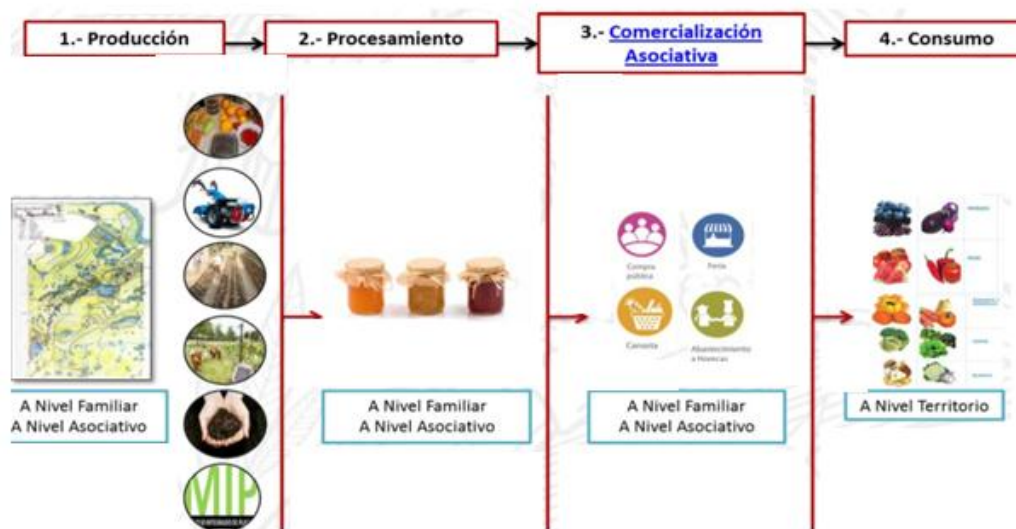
1.- Producción

2.- Procesamiento

3.- Comercialización Asociativa

4.- Consumo

A Nivel Familiar
A Nivel Asociativo

MIP

A Nivel Familiar
A Nivel Asociativo

Compra pública

Feria

Canasta

Abastecimiento a Horecas

A Nivel Familiar
A Nivel Asociativo

A Nivel Territorio